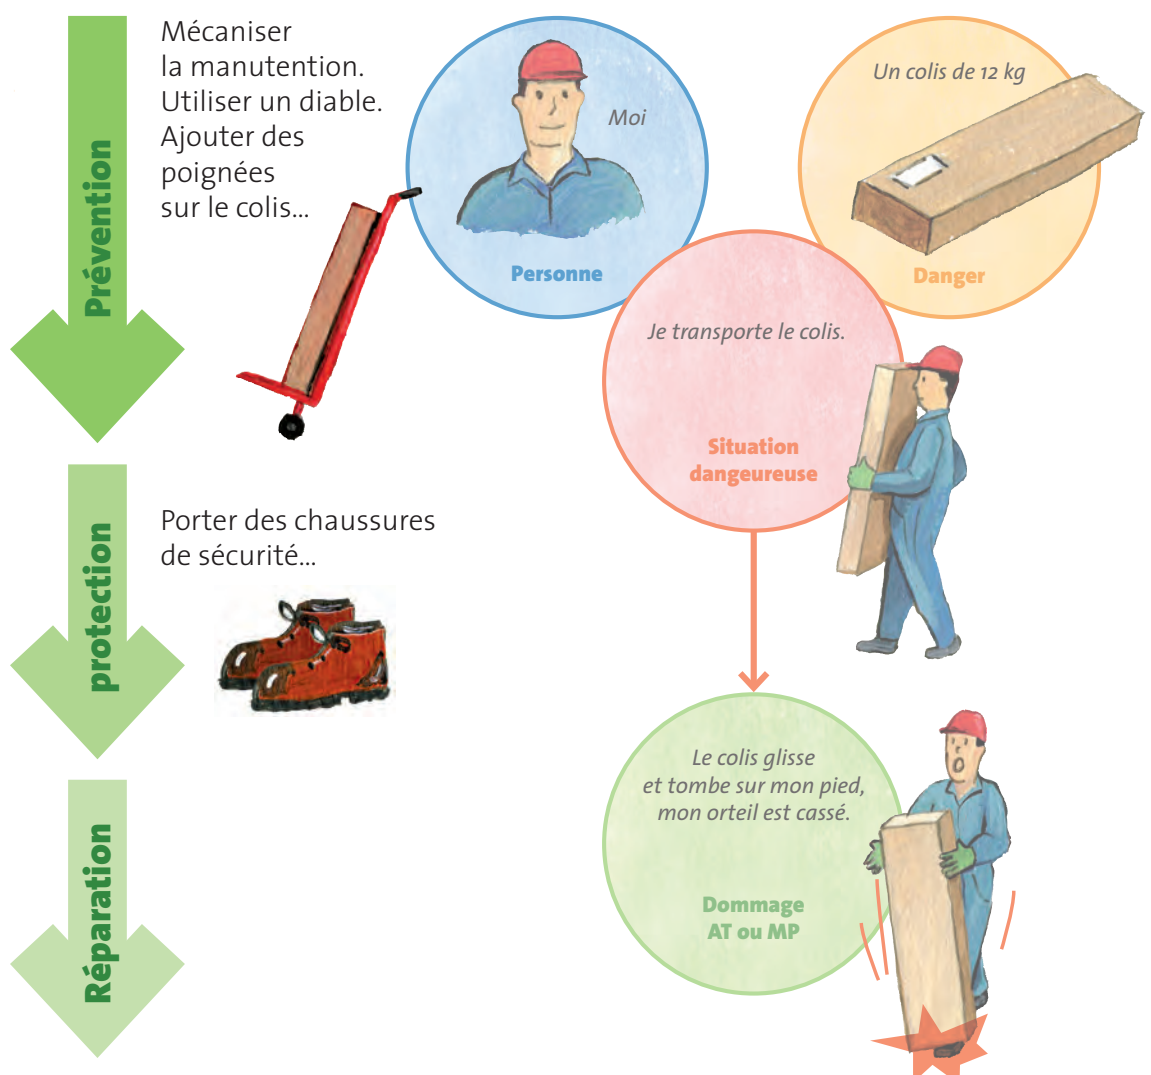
Prévention

Mécaniser la manutention. Utiliser un diable. Ajouter des poignées sur le colis...

Moi

Personne

Un colis de 12 kg

Danger

Je transporte le colis.

Situation dangeureuse

protection

Porter des chaussures de sécurité...

Réparation

Le colis glisse et tombe sur mon pied, mon orteil est cassé.

Dommage AT ou MP